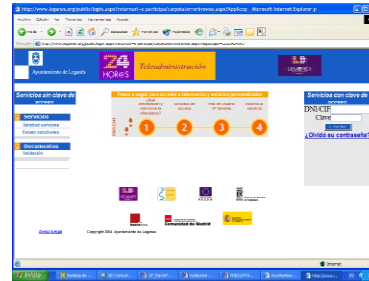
https://www.leganes.org/public/login.aspx?returnurl=e-participa/carpeta/errortramos.aspx?AppScop - Microsoft Internet Explorer p

Archivo Edición Ver Favoritos Herramientas Ayuda

Atrás

Búsqueda Favoritos Multimedia

Dirección https://www.leganes.org/public/login.aspx?returnurl=

Ayuntamiento de Leganés

24 HORAS

Teleadministración

Servicios sin clave de acceso

Servicios

Solicitud servicios

Estado solicitudes

Documentos

Validación

1 2 3 4

Servicios con clave de acceso

DNI/CIF

Clave

¿Olvidó su contraseña?

Comunidad de Madrid

Aviso Legal

Copyright 2004. Ayuntamiento de Leganés

Internet

Inicio